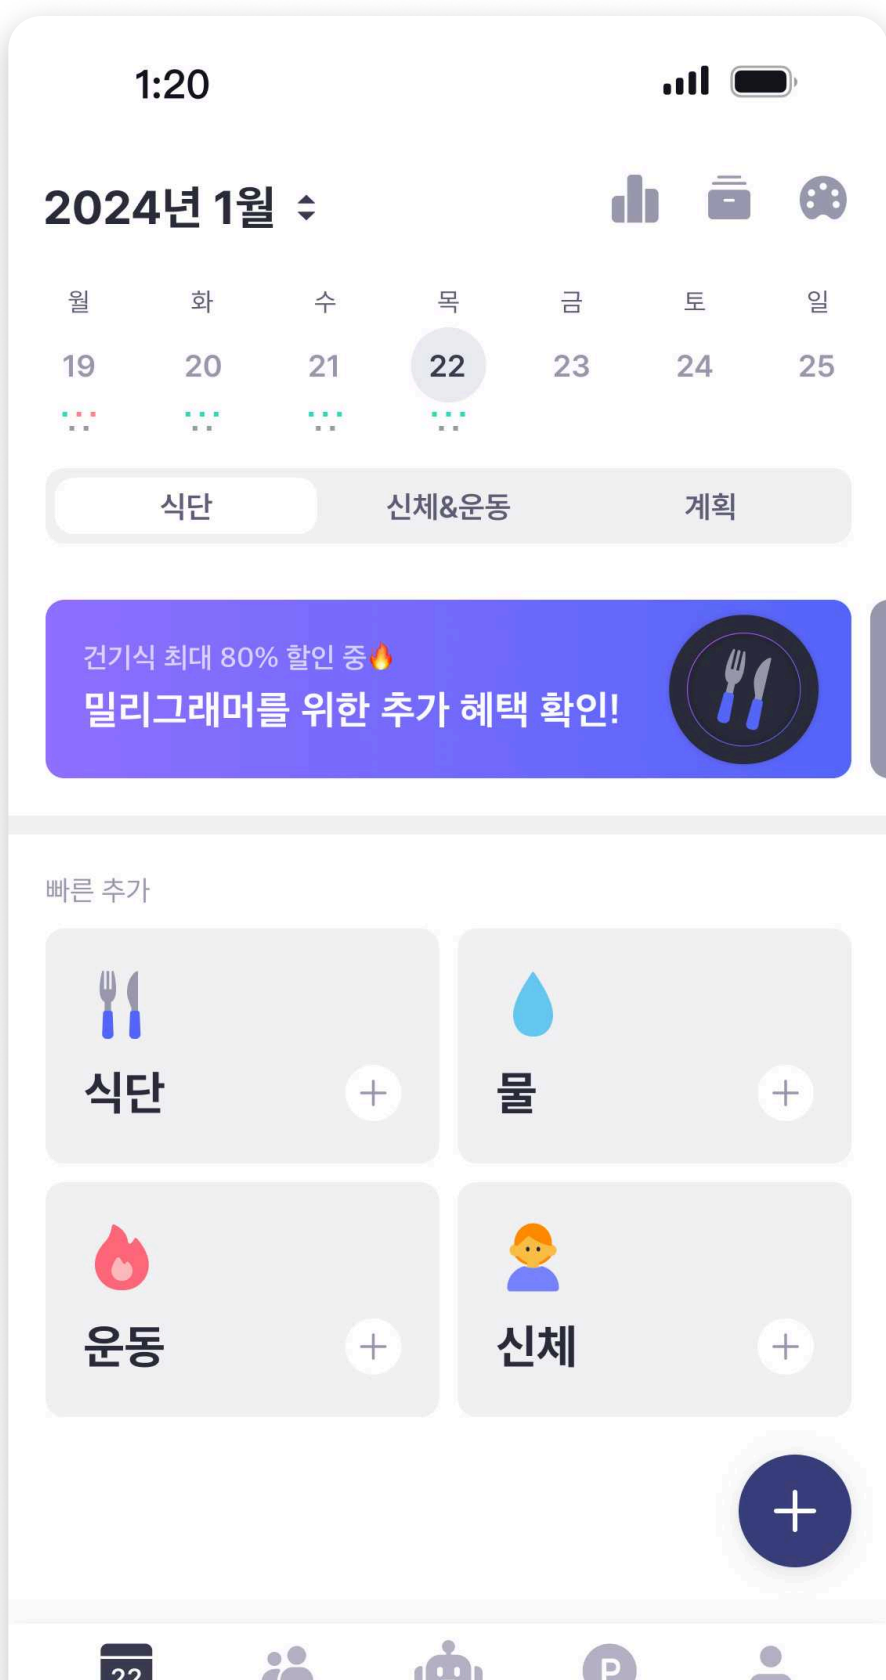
1:20

2024년 1월

| 월 | 화 | 수 | 목 | 금 | 토 | 일 |
|---|---|---|---|---|---|---|
| 19 | 20 | 21 | 22 | 23 | 24 | 25 |

식단 신체&운동 계획

건기식 최대 80% 할인 중🔥
밀리그래머를 위한 추가 혜택 확인!

빠른 추가

식단 +

물 +

운동 +

신체 +

+

22